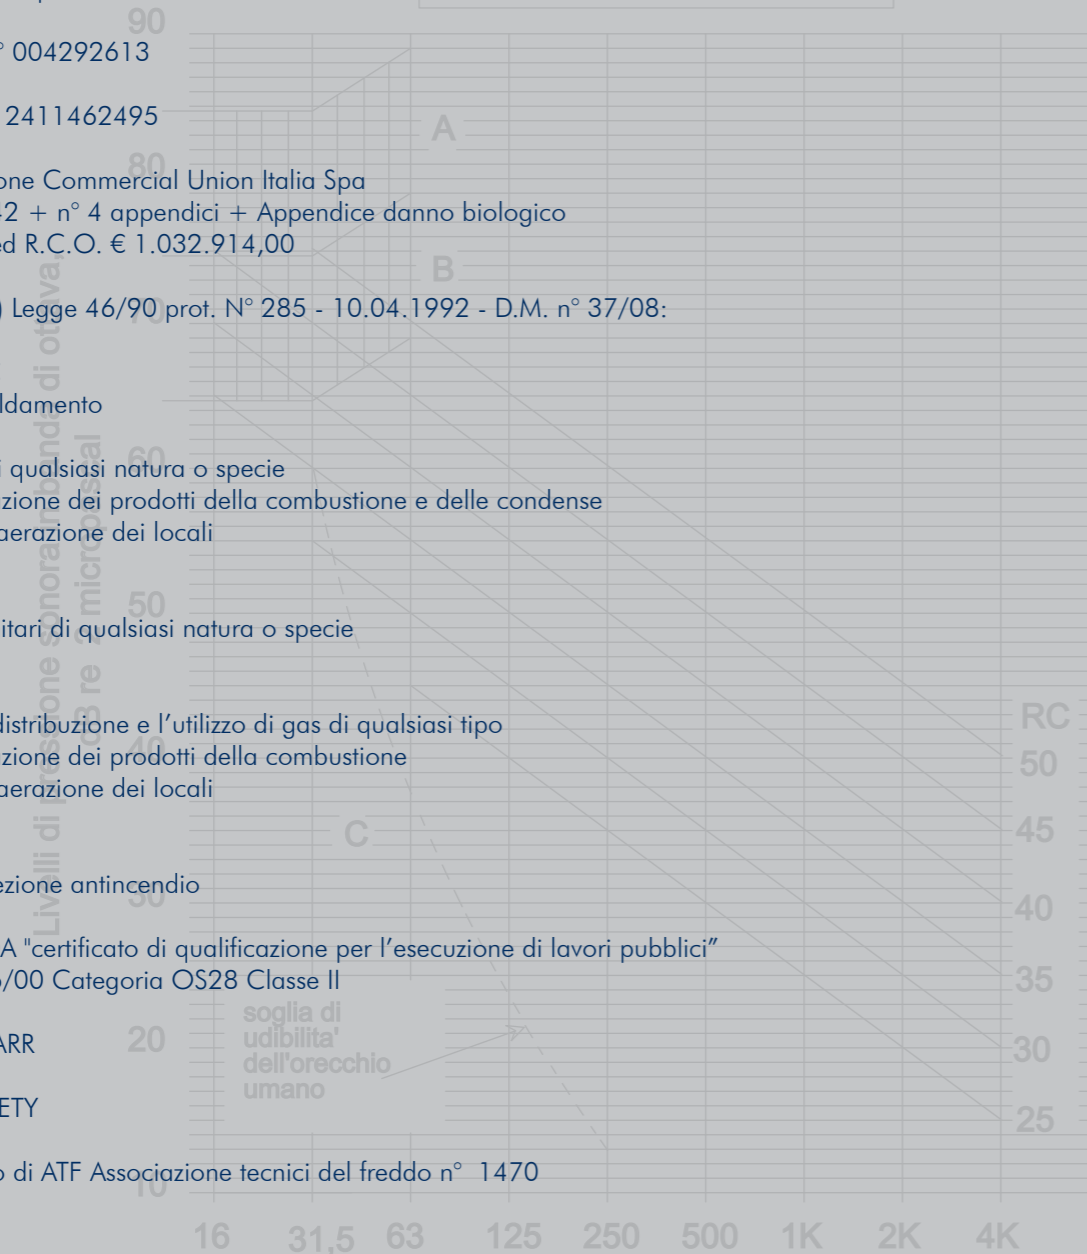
° 004292613

2411462495

one Commercial Union Italia Spa
2 + n° 4 appendici + Appendice danno biologico
d R.C.O. € 1.032.914,00

) Legge 46/90 prot. N° 285 - 10.04.1992 - D.M. n° 37/08:

ldamento

i qualsiasi natura o specie
zione dei prodotti della combustione e delle condense
aerazione dei locali

itari di qualsiasi natura o specie

distribuzione e l'utilizzo di gas di qualsiasi tipo
zione dei prodotti della combustione
aerazione dei locali

ezione antincendio

A "certificato di qualificazione per l'esecuzione di lavori pubblici"
/00 Categoria OS28 Classe II

ARR

ETY

o di ATF Associazione tecnici del freddo n° 1470

90
80
70
60
50
40
30
20
10

Livelli di pressione sonora in banda di ottava dB re 2 micropascal

A
B
C

soglia di udibilita' dell'orecchio umano

RC
50
45
40
35
30
25

16 31,5 63 125 250 500 1K 2K 4K